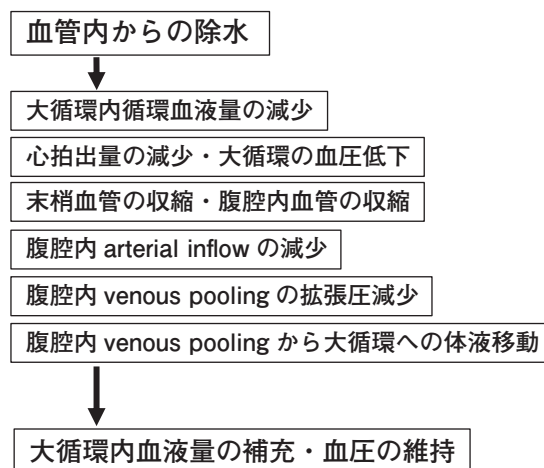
血管内からの除水

大循環内循環血液量の減少

心拍出量の減少・大循環の血圧低下

末梢血管の収縮・腹腔内血管の収縮

腹腔内 arterial inflow の減少

腹腔内 venous pooling の拡張圧減少

腹腔内 venous pooling から大循環への体液移動

大循環内血液量の補充・血圧の維持